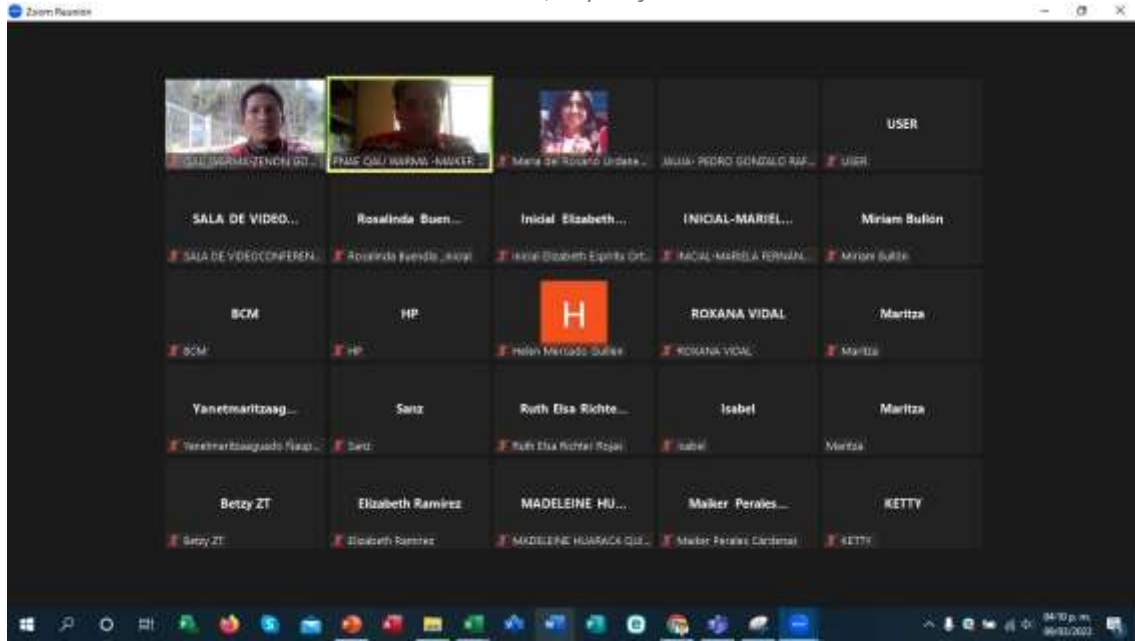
Zoom Reunión

QALI WARMA-ZENON GO...
PNAE QALI WARMA -MAIKER ...
Maria del Rosario Urdane...
JAUJA- PEDRO GONZALO RAF...
USER
USER

SALA DE VIDEO...
SALA DE VIDEOCONFEREN...
Rosalinda Buen...
Rosalinda Buendia_inicial
Inicial Elizabeth...
Inicial Elizabeth Espiritu Ort...
INICIAL-MARIEL...
INICIAL-MARIELA FERNAN...
Miriam Bullón
Miriam Bullón

BCM
BCM
HP
HP
H
Helen Mercado Bullon
ROXANA VIDAL
ROXANA VIDAL
Maritza
Maritza

Yanetmaritzaag...
Yanetmaritzaaguado flaup...
Sanz
Sanz
Ruth Elsa Richte...
Ruth Elsa Richter Rojas
Isabel
Isabel
Maritza
Maritza

Betzy ZT
Betzy ZT
Elizabeth Ramirez
Elizabeth Ramirez
MADELEINE HU...
MADELEINE HUARACA QUI...
Maiker Perales...
Maiker Perales Cardenas
KETTY
KETTY

04:10 p. m.
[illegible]